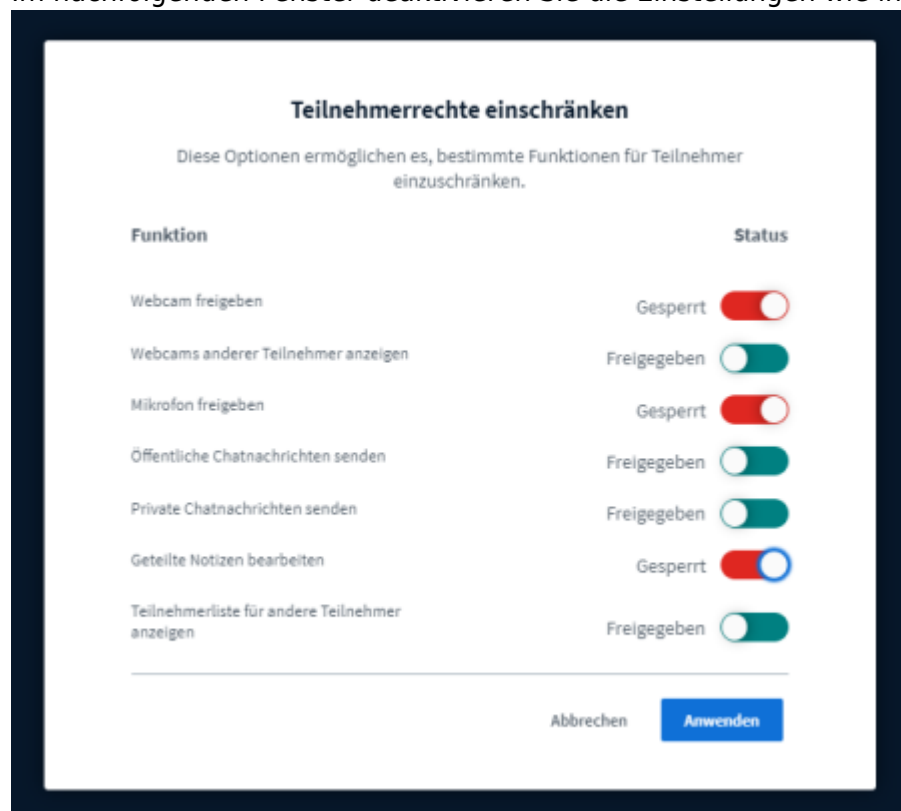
Im nachfolgenden Fenster deaktivieren Sie die Einstellungen wie im

Teilnehmerrechte einschränken

Diese Optionen ermöglichen es, bestimmte Funktionen für Teilnehmer einzuschränken.

| Funktion | Status |
|---|---|
| Webcam freigeben | Gesperrt |
| Webcams anderer Teilnehmer anzeigen | Freigegeben |
| Mikrofon freigeben | Gesperrt |
| Öffentliche Chatnachrichten senden | Freigegeben |
| Private Chatnachrichten senden | Freigegeben |
| Geteilte Notizen bearbeiten | Gesperrt |
| Teilnehmerliste für andere Teilnehmer anzeigen | Freigegeben |

Abbrechen Anwenden